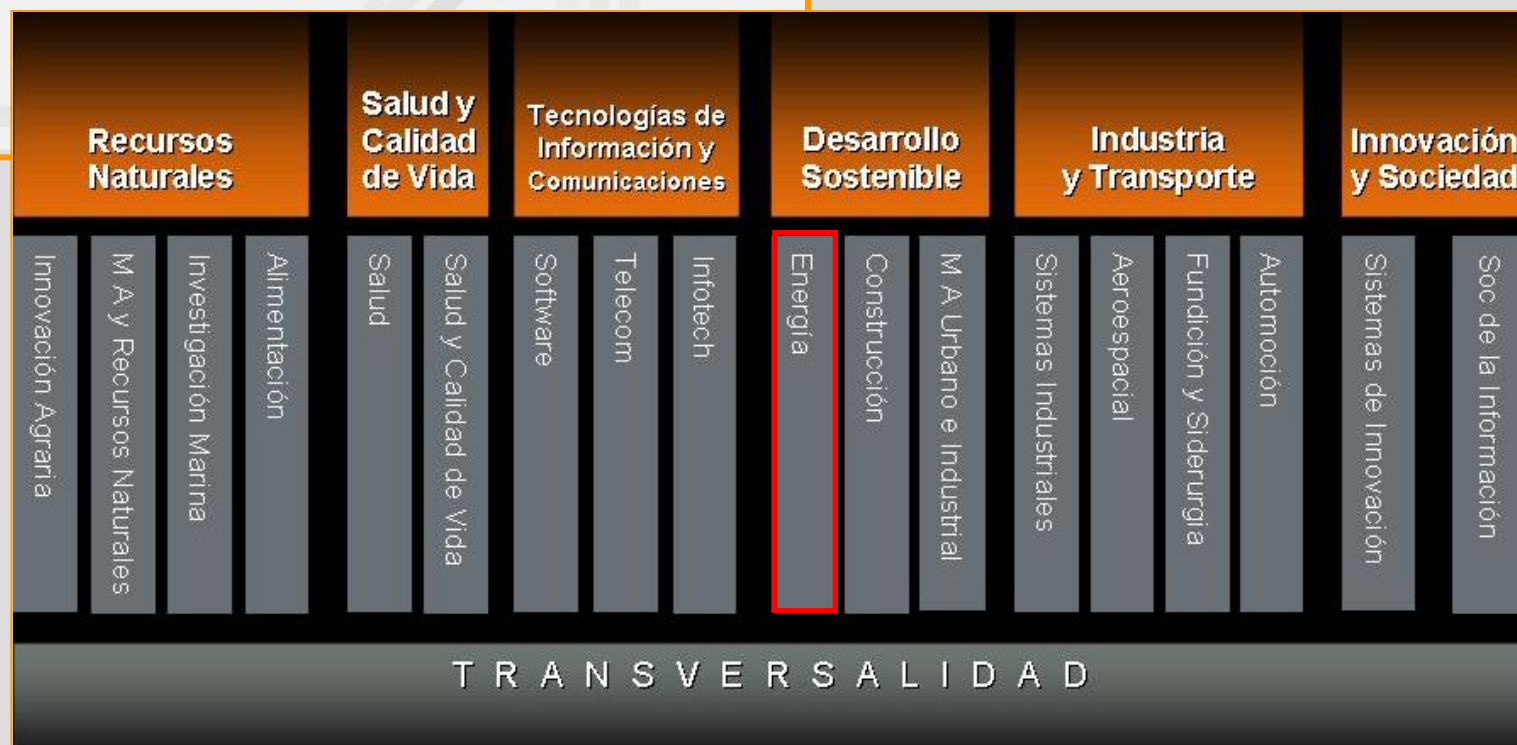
Recursos Naturales

Innovación Agraria

M A y Recursos Naturales

Investigación Marina

Alimentación

Salud y Calidad de Vida

Salud

Salud y Calidad de Vida

Tecnologías de Información y Comunicaciones

Software

Telecom

Infotech

Desarrollo Sostenible

Energía

Construcción

M A Urbano e Industrial

Industria y Transporte

Sistemas Industriales

Aeroespacial

Fundición y Siderurgia

Automoción

Innovación y Sociedad

Sistemas de Innovación

Soc de la Información

T R A N S V E R S A L I D A D